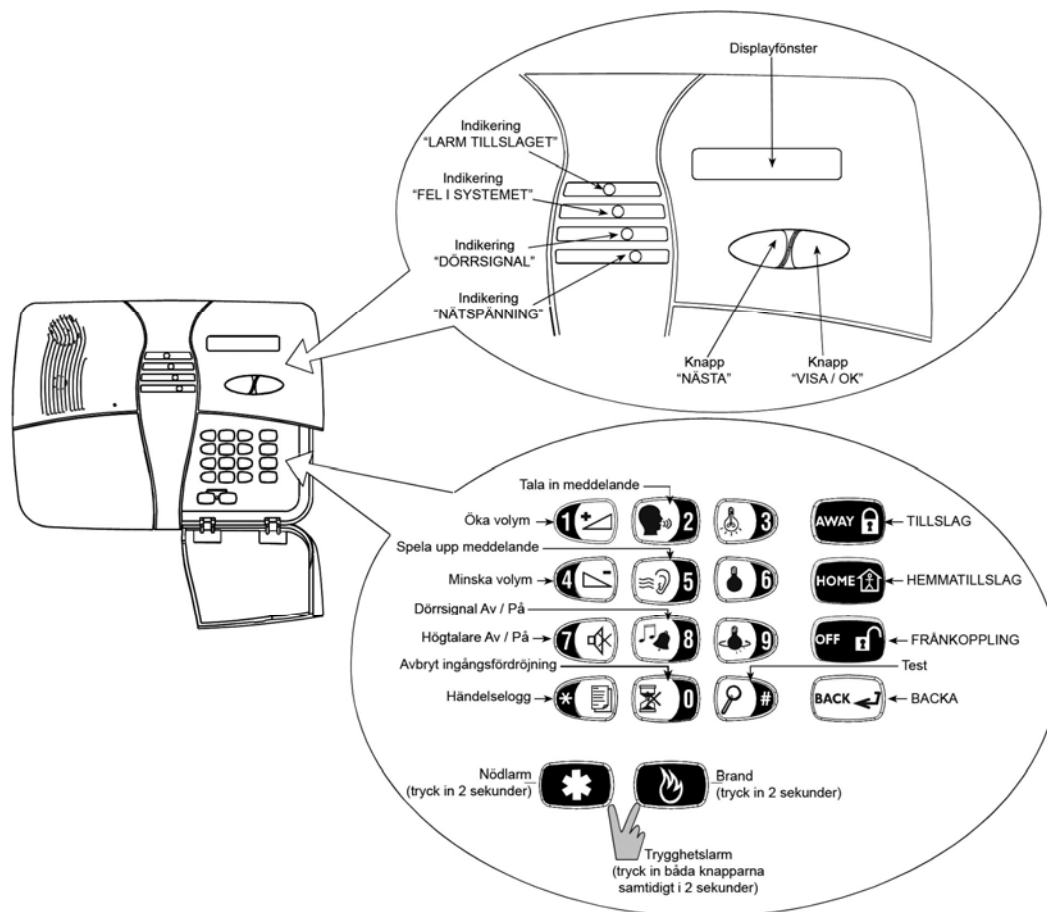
Displayfönster

Indikering "LARM TILLSLAGET"

Indikering "FEL I SYSTEMET"

Indikering "DÖRRSIGNAL"

Indikering "NÄTSPÄNNING"

Knapp "NÄSTA"

Knapp "VISA / OK"

Tala in meddelande

Öka volym 1 2 3 AWAY TILLSLAG

Spela upp meddelande

Minska volym 4 5 6 HOME HEMMATILLSLAG

Dörrsignal Av / På

Högtalare Av / På 7 8 9 OFF FRÅNKOPPLING

Avbryt ingångsfördröjning

Test

Händelselogg * 0 # BACK BACKA

Nödlarm (tryck in 2 sekunder)

Brand (tryck in 2 sekunder)

Trygghetslarm (tryck in båda knapparna samtidigt i 2 sekunder)